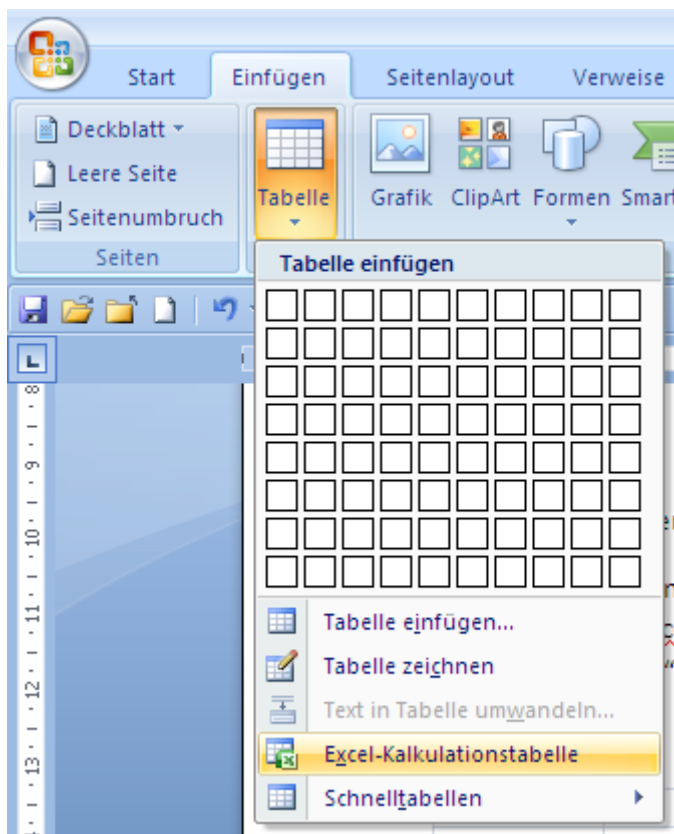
Start
Einfügen
Seitenlayout
Verweise

Deckblatt
Leere Seite
Seitenumbruch
Seiten

Tabelle

Grafik
ClipArt
Formen
Smar

Tabelle einfügen

Tabelle einfügen...
Tabelle zeichnen
Text in Tabelle umwandeln...
Excel-Kalkulationstabelle
Schnelltabellen

8
9
10
11
12
13